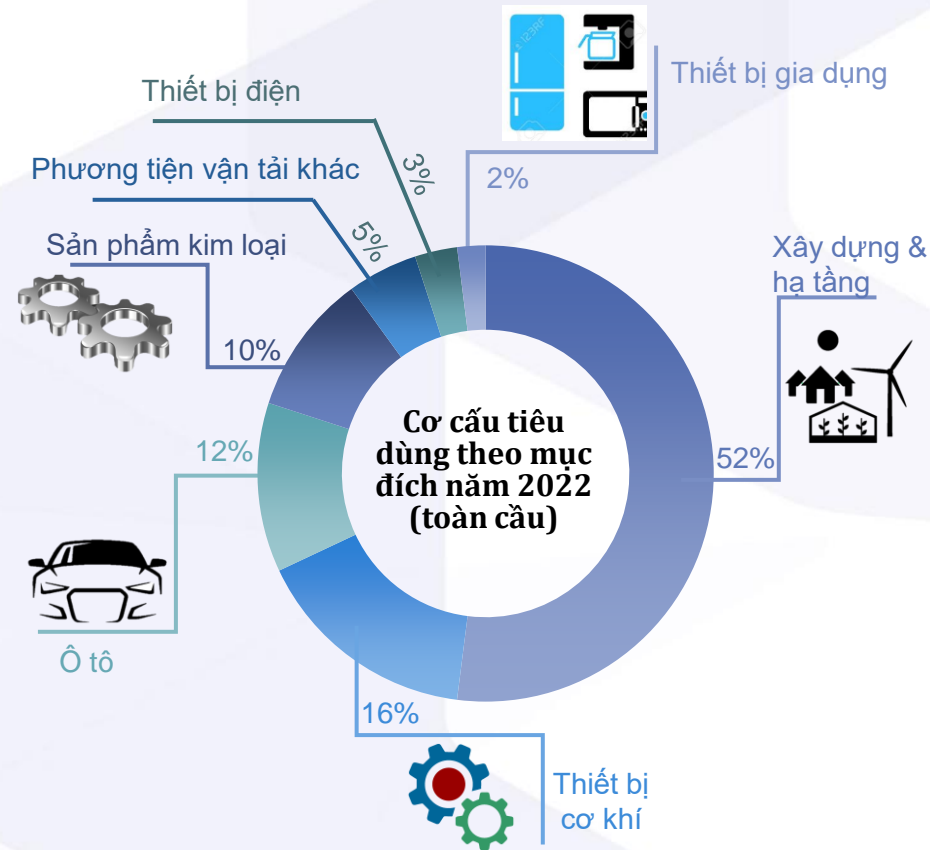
Thiết bị gia dụng

2%

Thiết bị điện

3%

Phương tiện vận tải khác

5%

Sản phẩm kim loại

10%

Xây dựng & hạ tầng

52%

Cơ cấu tiêu dùng theo mục đích năm 2022 (toàn cầu)

12%

Ô tô

16%

Thiết bị cơ khí